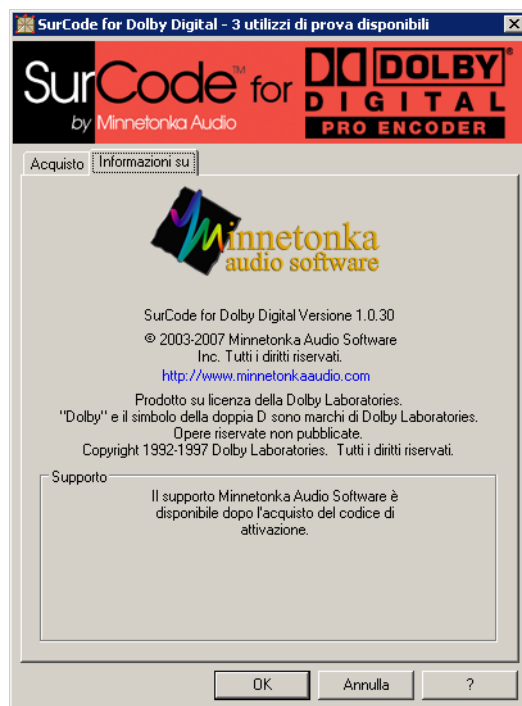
SurCode for Dolby Digital - 3 utilizzi di prova disponibili

SurCode™ for
by Minnetonka Audio

DOLBY
DIGITAL
PRO ENCODER

Acquisto | Informazioni su

Minnetonka
audio software

SurCode for Dolby Digital Versione 1.0.30

© 2003-2007 Minnetonka Audio Software Inc. Tutti i diritti riservati.

http://www.minnetonkaaudio.com

Prodotto su licenza della Dolby Laboratories.
"Dolby" e il simbolo della doppia D sono marchi di Dolby Laboratories.
Opere riservate non pubblicate.
Copyright 1992-1997 Dolby Laboratories. Tutti i diritti riservati.

Supporto

Il supporto Minnetonka Audio Software è disponibile dopo l'acquisto del codice di attivazione.

OK | Annulla | ?